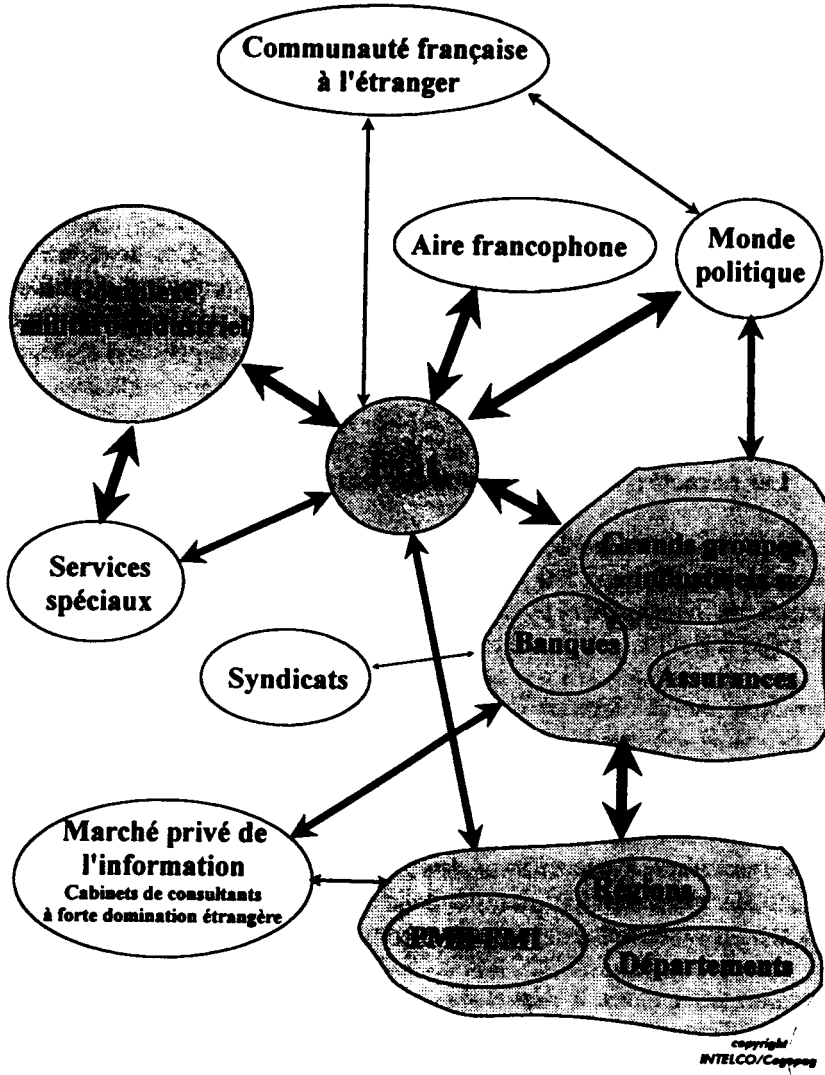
Communauté française à l'étranger

Aire francophone

Monde politique

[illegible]

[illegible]

Services spéciaux

Grands groupes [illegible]

Banques

Assurances

Syndicats

Marché privé de l'information
Cabinets de consultants à forte domination étrangère

Régions

PME-PMI

Départements

copyright INTELCO/Cogepag